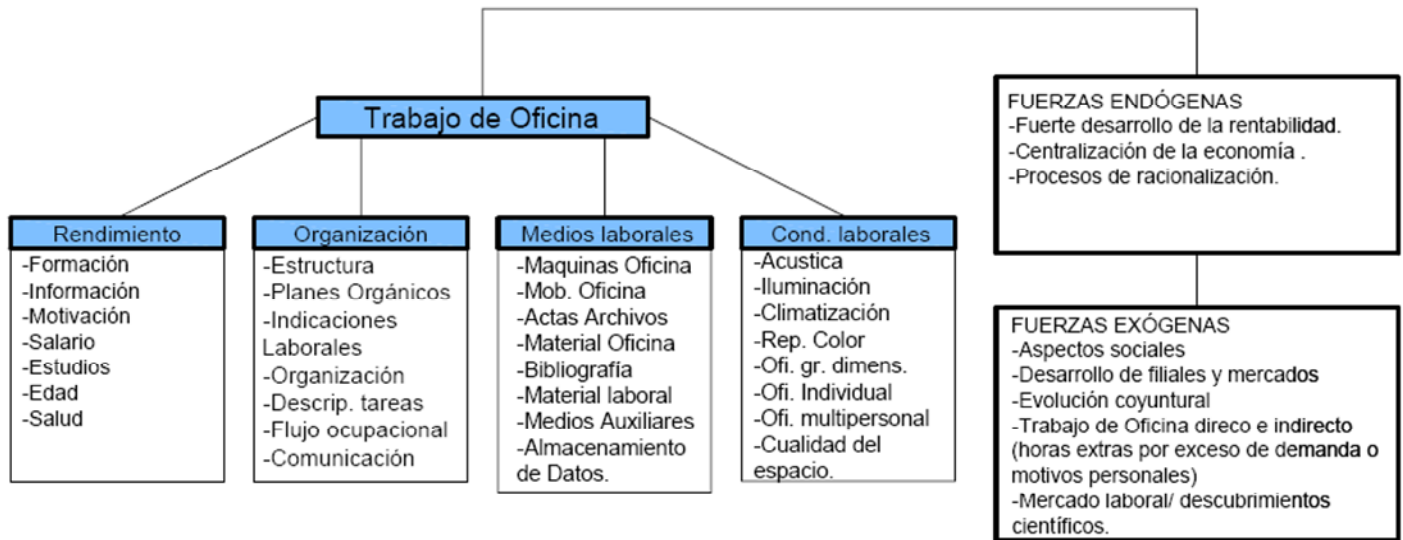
Trabajo de Oficina

Rendimiento
-Formación
-Información
-Motivación
-Salario
-Estudios
-Edad
-Salud

Organización
-Estructura
-Planes Orgánicos
-Indicaciones Laborales
-Organización
-Descrip. tareas
-Flujo ocupacional
-Comunicación

Medios laborales
-Maquinas Oficina
-Mob. Oficina
-Actas Archivos
-Material Oficina
-Bibliografía
-Material laboral
-Medios Auxiliares
-Almacenamiento de Datos.

Cond. laborales
-Acustica
-Iluminación
-Climatización
-Rep. Color
-Ofi. gr. dimens.
-Ofi. Individual
-Ofi. multipersonal
-Cualidad del espacio.

FUERZAS ENDÓGENAS
-Fuerte desarrollo de la rentabilidad.
-Centralización de la economía .
-Procesos de racionalización.

FUERZAS EXÓGENAS
-Aspectos sociales
-Desarrollo de filiales y mercados
-Evolución coyuntural
-Trabajo de Oficina direco e indirecto (horas extras por exceso de demanda o motivos personales)
-Mercado laboral/ descubrimientos científicos.